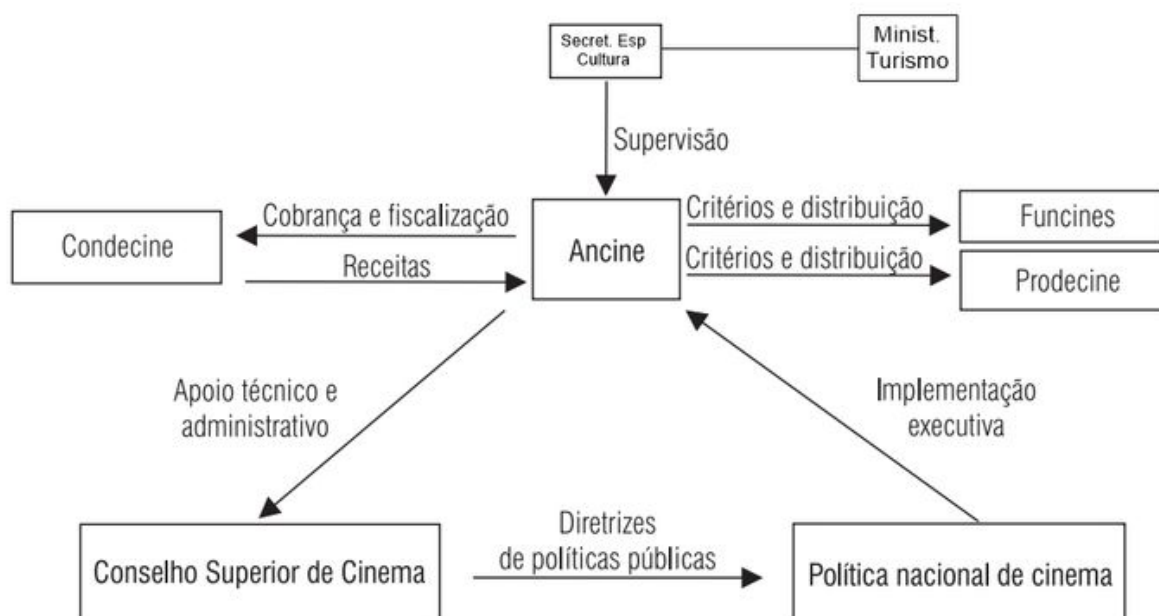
Secret. Esp Cultura

Minist. Turismo

Supervisão

Condecine

Cobrança e fiscalização

Receitas

Ancine

Critérios e distribuição

Funcines

Critérios e distribuição

Prodecine

Apoio técnico e administrativo

Implementação executiva

Conselho Superior de Cinema

Diretrizes de políticas públicas

Política nacional de cinema